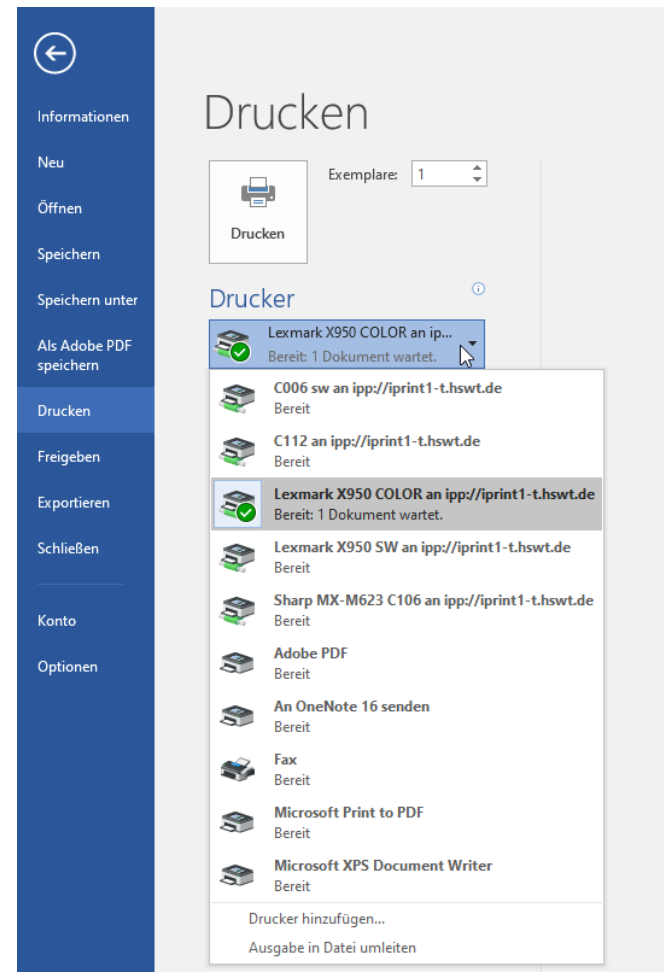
Informationen

Neu

Öffnen

Speichern

Speichern unter

Als Adobe PDF speichern

Drucken

Freigeben

Exportieren

Schließen

Konto

Optionen

Drucken

Drucken

Exemplare: 1

Drucker

Lexmark X950 COLOR an ip...
Bereit: 1 Dokument wartet.

C006 sw an ipp://iprint1-t.hswt.de
Bereit

C112 an ipp://iprint1-t.hswt.de
Bereit

Lexmark X950 COLOR an ipp://iprint1-t.hswt.de
Bereit: 1 Dokument wartet.

Lexmark X950 SW an ipp://iprint1-t.hswt.de
Bereit

Sharp MX-M623 C106 an ipp://iprint1-t.hswt.de
Bereit

Adobe PDF
Bereit

An OneNote 16 senden
Bereit

Fax
Bereit

Microsoft Print to PDF
Bereit

Microsoft XPS Document Writer
Bereit

Drucker hinzufügen...

Ausgabe in Datei umleiten